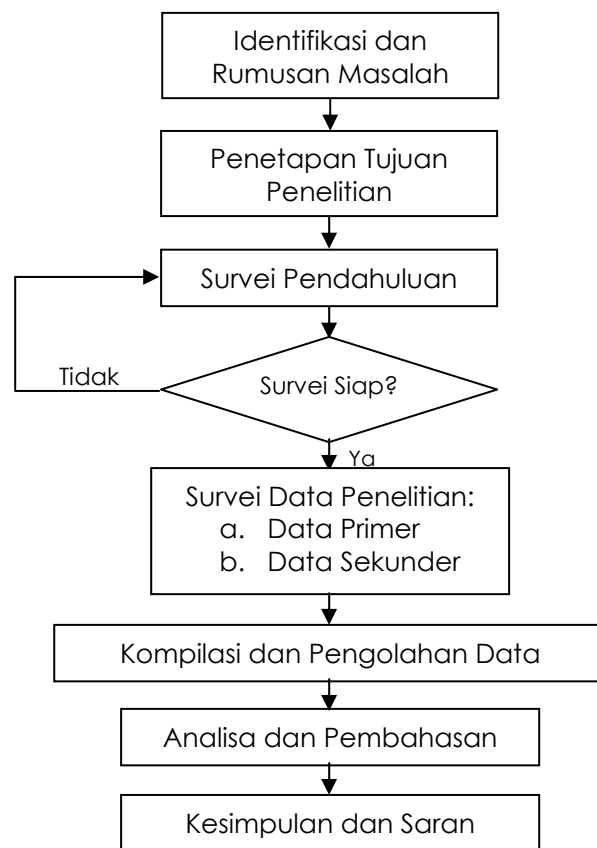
Identifikasi dan Rumusan Masalah

Penetapan Tujuan Penelitian

Survei Pendahuluan

Tidak

Survei Siap?

Ya

Survei Data Penelitian:
a. Data Primer
b. Data Sekunder

Kompilasi dan Pengolahan Data

Analisa dan Pembahasan

Kesimpulan dan Saran